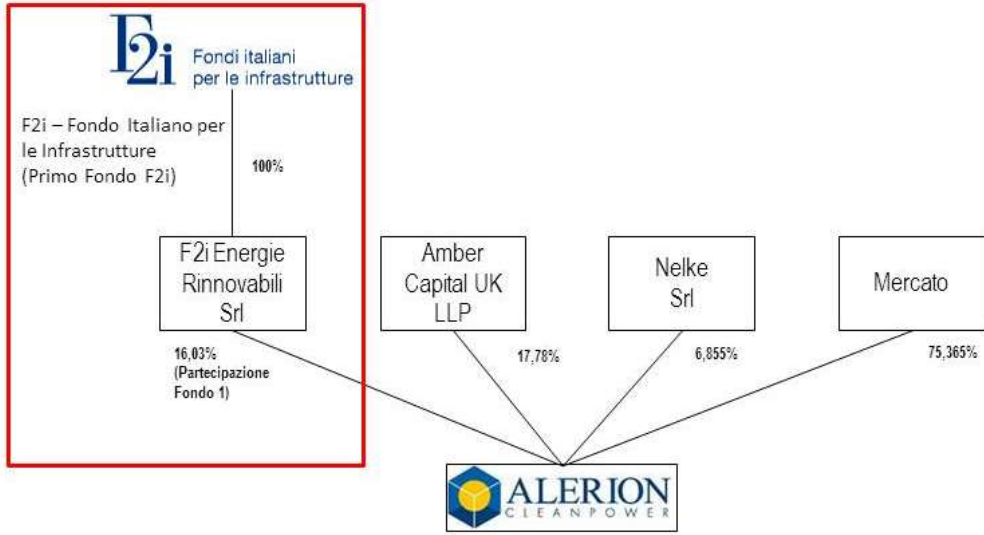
F2i Fondi italiani per le infrastrutture

F2i – Fondo Italiano per le Infrastrutture (Primo Fondo F2i)

100%

F2i Energie Rinnovabili Srl

Amber Capital UK LLP

Nelke Srl

Mercato

16,03% (Partecipazione Fondo 1)

17,78%

6,855%

75,365%

ALERION CLEANPOWER